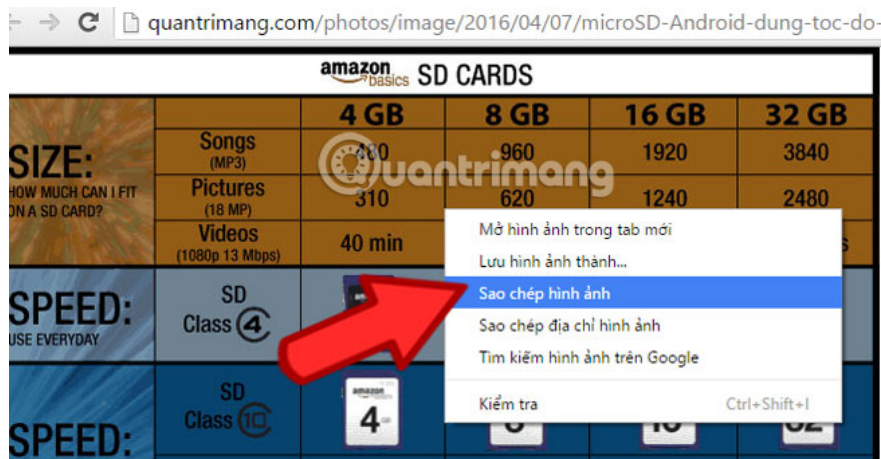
quantrimang.com/photos/image/2016/04/07/microSD-Android-dung-toc-do-

amazon basics SD CARDS

| | | 4 GB | 8 GB | 16 GB | 32 GB |
|---|---|---|---|---|---|
| SIZE: HOW MUCH CAN I FIT ON A SD CARD? | Songs (MP3) | 480 | 960 | 1920 | 3840 |
| | Pictures (18 MP) | 310 | 620 | 1240 | 2480 |
| | Videos (1080p 13 Mbps) | 40 min | | | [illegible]s |
| SPEED: USE EVERYDAY | SD Class 4 | | | | |
| SPEED: | SD Class 10 | amazon 4 | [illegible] | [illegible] | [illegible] |

Quantrimang

Mở hình ảnh trong tab mới
Lưu hình ảnh thành...
Sao chép hình ảnh
Sao chép địa chỉ hình ảnh
Tìm kiếm hình ảnh trên Google
Kiểm tra Ctrl+Shift+I